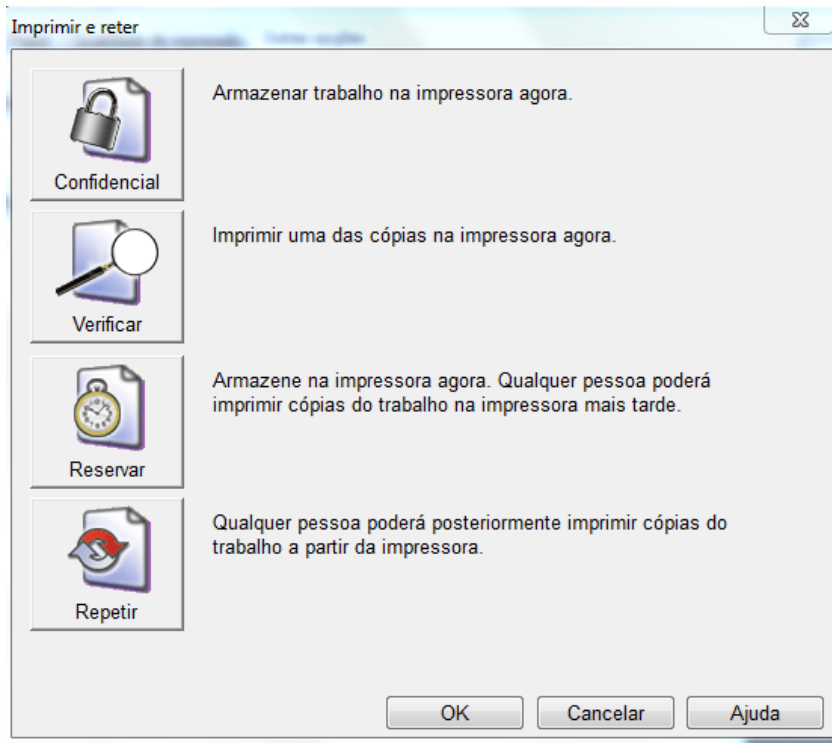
Imprimir e reter

Confidencial

Armazenar trabalho na impressora agora.

Verificar

Imprimir uma das cópias na impressora agora.

Reservar

Armazene na impressora agora. Qualquer pessoa poderá imprimir cópias do trabalho na impressora mais tarde.

Repetir

Qualquer pessoa poderá posteriormente imprimir cópias do trabalho a partir da impressora.

OK

Cancelar

Ajuda